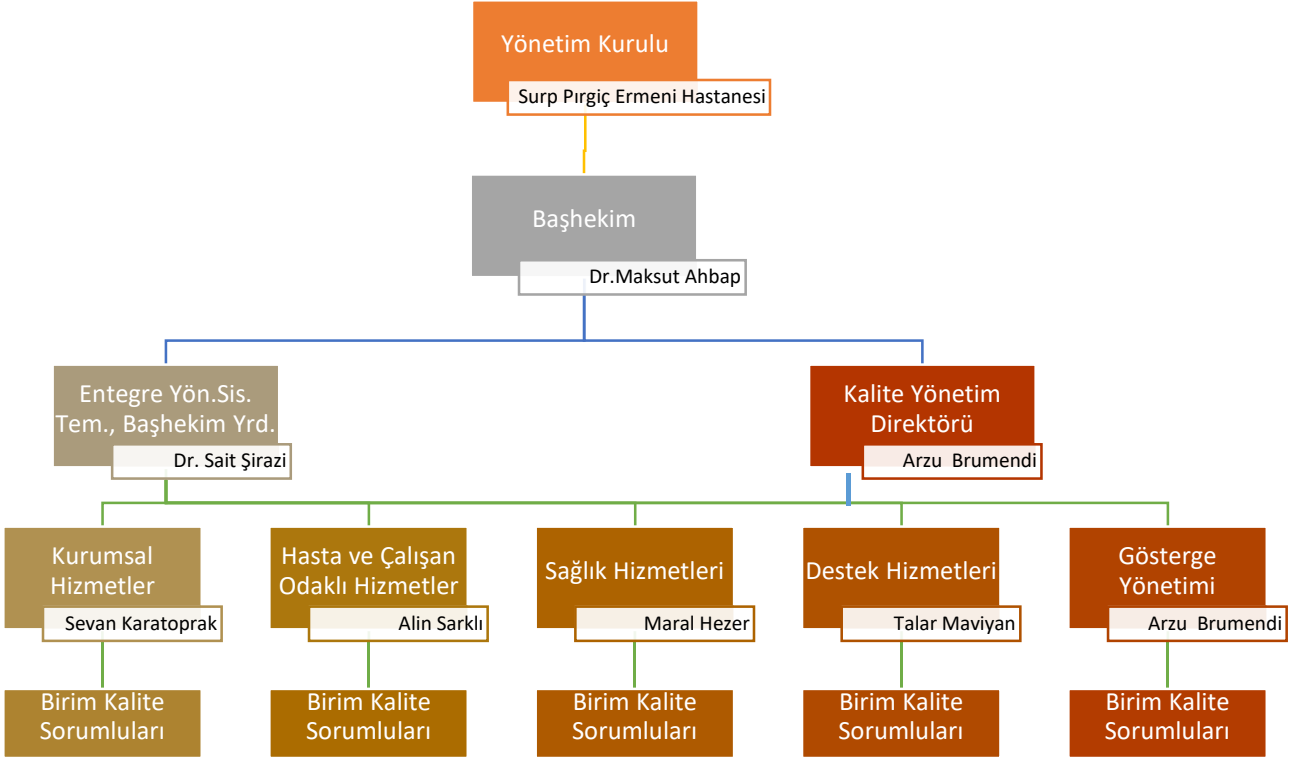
Yönetim Kurulu
Surp Pırgiç Ermeni Hastanesi

Başhekim
Dr.Maksut Ahbap

Entegre Yön.Sis. Tem., Başhekim Yrd.
Dr. Sait Şirazi

Kalite Yönetim Direktörü
Arzu Brumendi

Kurumsal Hizmetler
Sevan Karatoprak

Hasta ve Çalışan Odaklı Hizmetler
Alin Sarklı

Sağlık Hizmetleri
Maral Hezer

Destek Hizmetleri
Talar Maviyan

Gösterge Yönetimi
Arzu Brumendi

Birim Kalite Sorumluları

Birim Kalite Sorumluları

Birim Kalite Sorumluları

Birim Kalite Sorumluları

Birim Kalite Sorumluları